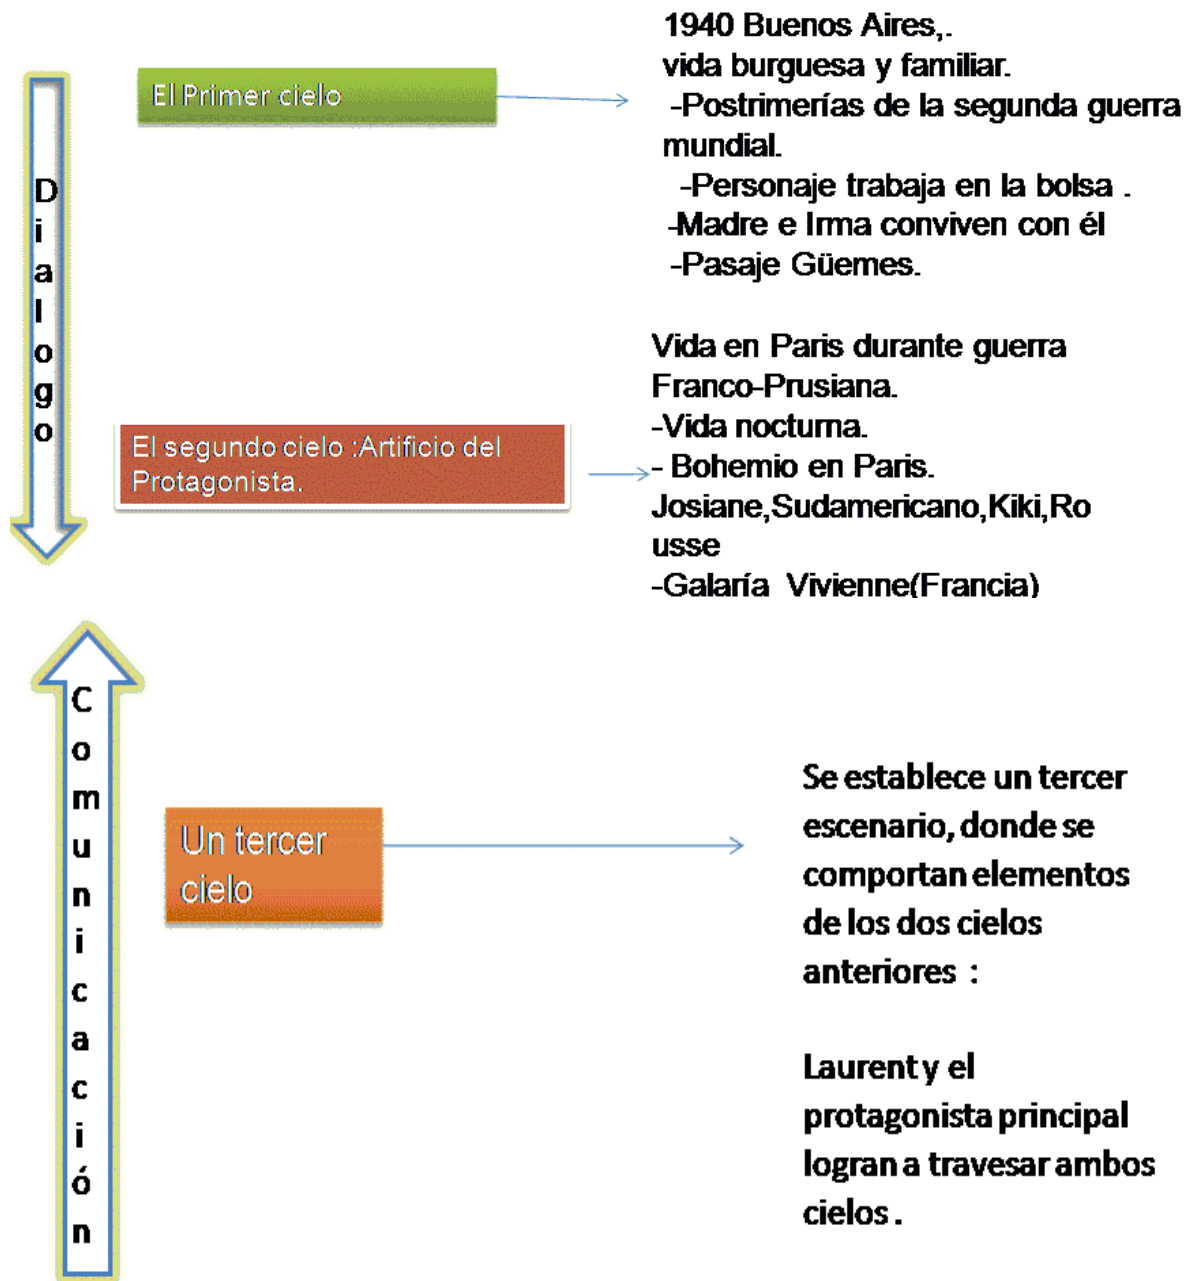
Dialogo

El Primer cielo

1940 Buenos Aires,.
vida burguesa y familiar.
-Postrimerías de la segunda guerra mundial.
-Personaje trabaja en la bolsa .
-Madre e Irma conviven con él
-Pasaje Güemes.

El segundo cielo :Artificio del Protagonista.

Vida en Paris durante guerra Franco-Prusiana.
-Vida nocturna.
- Bohemio en Paris.
Josiane,Sudamericano,Kiki,Rousse
-Galaría Vivienne(Francia)

Comunicación

Un tercer cielo

Se establece un tercer escenario, donde se comportan elementos de los dos cielos anteriores :

Laurent y el protagonista principal logran a travesar ambos cielos .